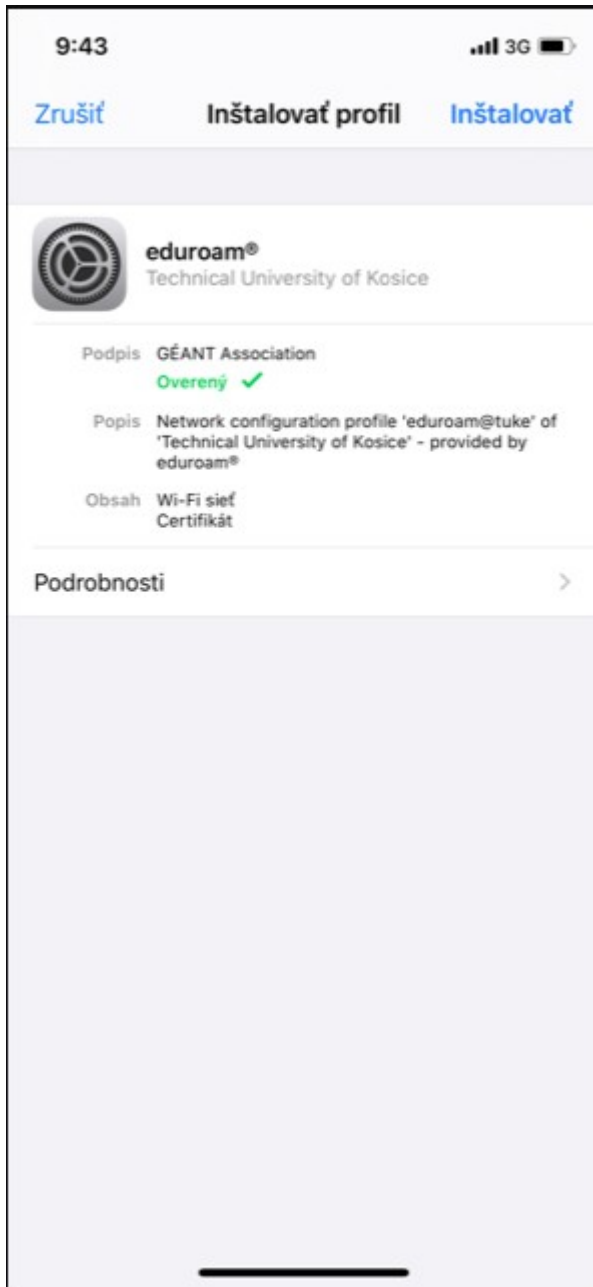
9:43

3G

Zrušiť

Inštalovať profil

Inštalovať

eduroam®

Technical University of Kosice

Podpis GÉANT Association

Overený ✓

Popis Network configuration profile 'eduroam@tuke' of 'Technical University of Kosice' - provided by eduroam®

Obsah Wi-Fi sieť
Certifikát

Podrobnosti